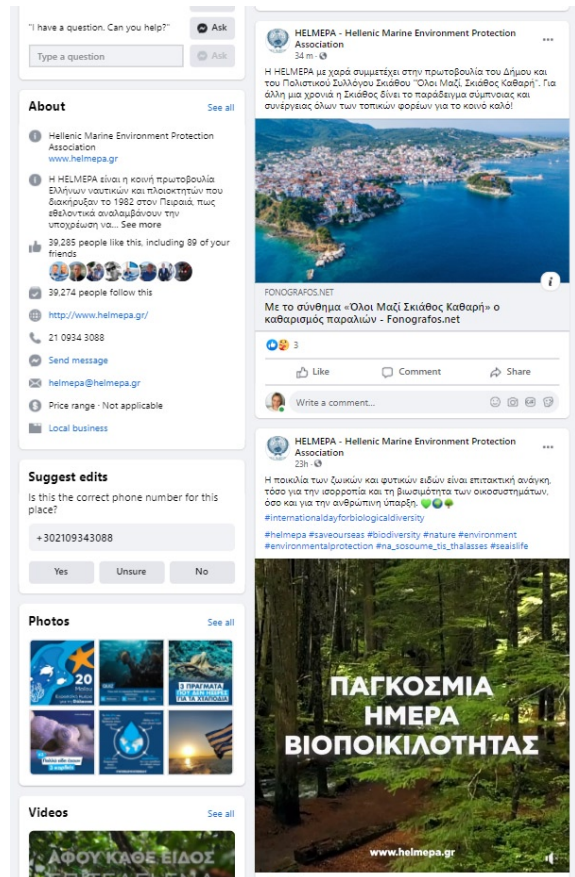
"I have a question. Can you help?" Ask

Type a question Ask

About See all

Hellenic Marine Environment Protection Association
www.helmepa.gr

Η HELMEPA είναι η κοινή πρωτοβουλία Ελλήνων ναυτικών και πλοιοκτητών που διακήρυξαν το 1982 στον Πειραιά, πως εθελοντικά αναλαμβάνουν την υποχρέωση να... See more

39,285 people like this, including 89 of your friends

39,274 people follow this

http://www.helmepa.gr/

21 0934 3088

Send message

helmepa@helmepa.gr

Price range · Not applicable

Local business

Suggest edits

Is this the correct phone number for this place?

+302109343088

Yes Unsure No

Photos See all

20 Μαΐου

3 ΠΡΑΓΜΑΤΑ ΠΟΥ ΔΕΝ ΗΞΕΡΕΣ ΓΙΑ ΤΑ ΧΕΛΩΝΙΑ

Videos See all

ΑΦΟΥ ΚΑΘΕ ΕΙΔΟΣ

HELMEPA - Hellenic Marine Environment Protection Association
34 m ·

Η HELMEPA με χαρά συμμετέχει στην πρωτοβουλία του Δήμου και του Πολιτιστικού Συλλόγου Σκιάθου "Όλοι Μαζί, Σκιάθος Καθαρή". Για άλλη μια χρονιά η Σκιάθος δίνει το παράδειγμα σύμπνοιας και συνέργειας όλων των τοπικών φορέων για το κοινό καλό!

FONOGRAFOS.NET
Με το σύνθημα «Όλοι Μαζί Σκιάθος Καθαρή» ο καθαρισμός παραλιών - Fonografos.net

3

Like Comment Share

Write a comment...

HELMEPA - Hellenic Marine Environment Protection Association
23h ·

Η ποικιλία των ζωικών και φυτικών ειδών είναι επιτακτική ανάγκη, τόσο για την ισορροπία και τη βιωσιμότητα των οικοσυστημάτων, όσο και για την ανθρώπινη ύπαρξη.
#internationaldayforbiologicaldiversity
#helmepa #saveourseas #biodiversity #nature #environment #environmentalprotection #na_sosoume_tis_thalasses #sealslife

ΠΑΓΚΟΣΜΙΑ ΗΜΕΡΑ ΒΙΟΠΟΙΚΙΛΟΤΗΤΑΣ

www.helmepa.gr